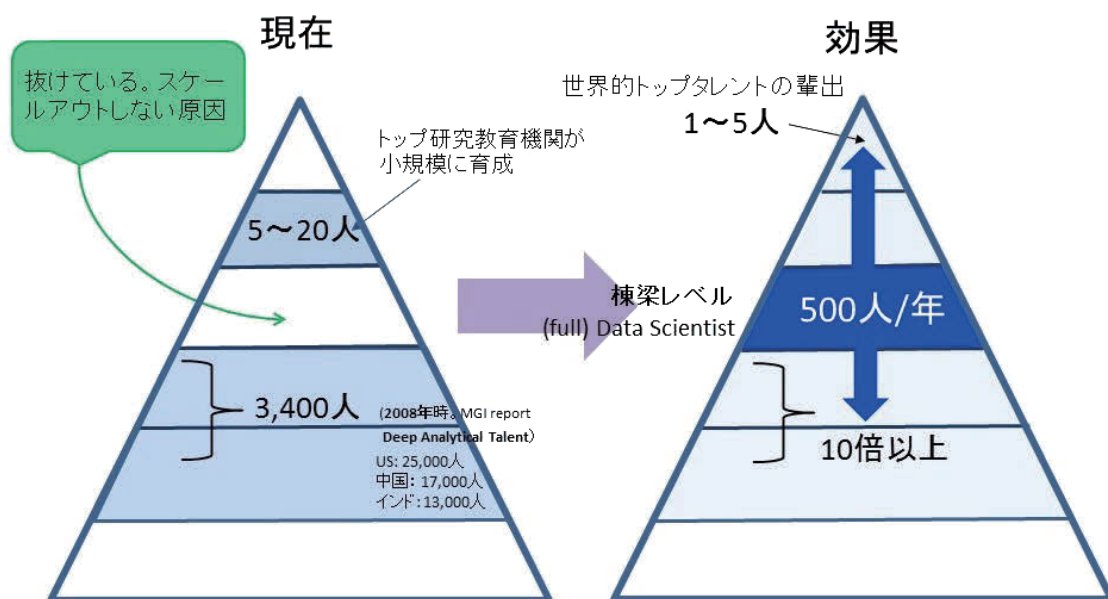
現在

抜けている。スケールアウトしない原因

トップ研究教育機関が小規模に育成

5～20人

3,400人

(2008年時。MGI report Deep Analytical Talent)

US: 25,000人
中国: 17,000人
インド: 13,000人

棟梁レベル
(full) Data Scientist

効果

世界的トップタレントの輩出
1～5人

500人/年

10倍以上